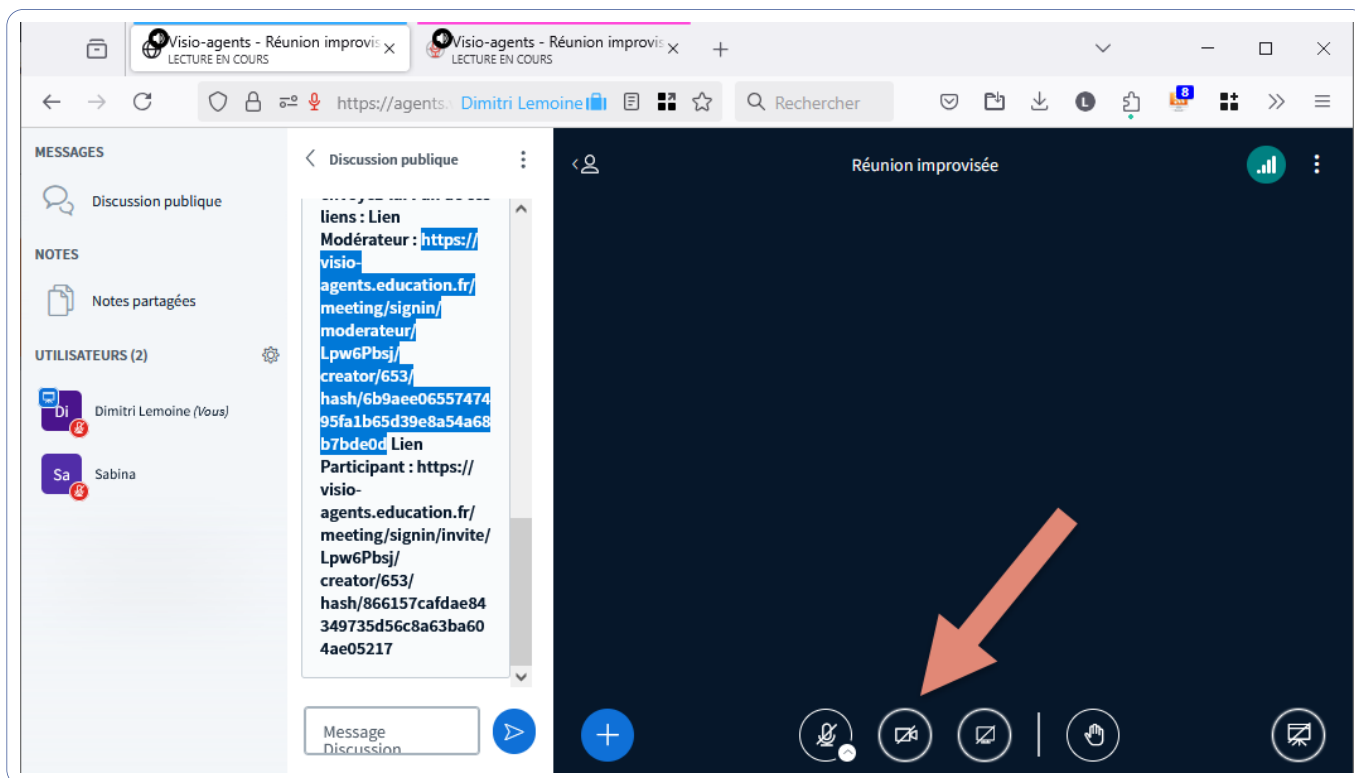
Visio-agents - Réunion improvis
LECTURE EN COURS

Visio-agents - Réunion improvis
LECTURE EN COURS

https://agents. Dimitri Lemoine

Rechercher

8

MESSAGES

Discussion publique

NOTES

Notes partagées

UTILISATEURS (2)

Di Dimitri Lemoine (Vous)

Sa Sabina

Discussion publique

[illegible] liens : Lien Modérateur : https://visio-agents.education.fr/meeting/signin/moderateur/Lpw6Pbsj/creator/653/hash/6b9aee0655747495fa1b65d39e8a54a68b7bde0d Lien Participant : https://visio-agents.education.fr/meeting/signin/invite/Lpw6Pbsj/creator/653/hash/866157cafdae84349735d56c8a63ba604ae05217

Message Discussion

Réunion improvisée